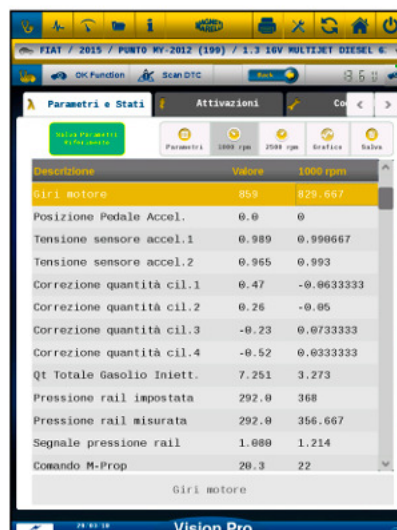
FIAT / 2015 / PUNTO MY-2012 (199) / 1.3 16V MULTIJET DIESEL 6.

OK Function  Scan DTC  Back

Parametri e Stati  Attivazioni  Co

Salva Parametri Riferimento

Parametri  1000 rpm  2500 rpm  Grafico  Salva

| Descrizione | Valore | 1000 rpm |
|---|---|---|
| Giri motore | 859 | 829.667 |
| Posizione Pedale Accel. | 0.0 | 0 |
| Tensione sensore accel.1 | 0.989 | 0.990667 |
| Tensione sensore accel.2 | 0.965 | 0.993 |
| Correzione quantità cil.1 | 0.47 | -0.0633333 |
| Correzione quantità cil.2 | 0.26 | -0.05 |
| Correzione quantità cil.3 | -0.23 | 0.0733333 |
| Correzione quantità cil.4 | -0.52 | 0.0333333 |
| Qt Totale Gasolio Iniett. | 7.251 | 3.273 |
| Pressione rail impostata | 292.0 | 368 |
| Pressione rail misurata | 292.0 | 356.667 |
| Segnale pressione rail | 1.080 | 1.214 |
| Comando M-Prop | 20.3 | 22 |

Giri motore

Vision Pro